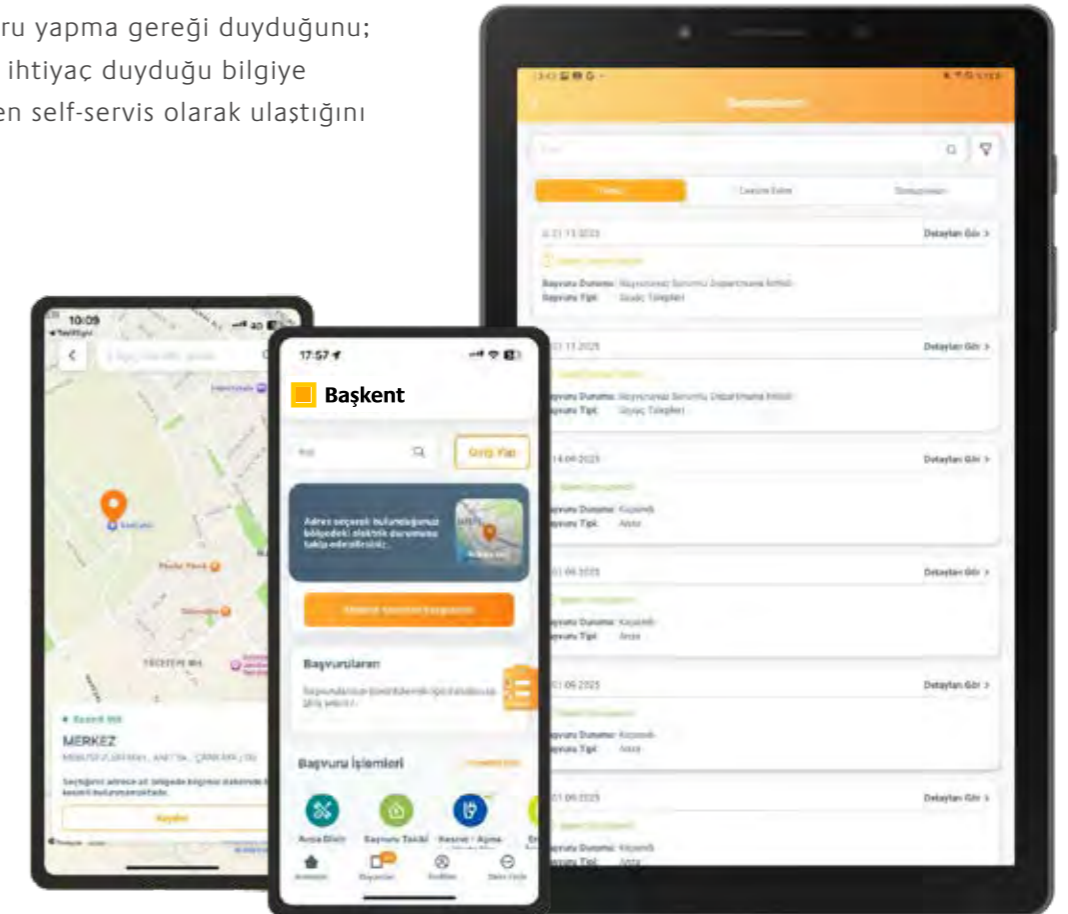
ru yapma gereği duyduğunu; ihtiyaç duyduğu bilgiye en self-servis olarak ulaştığını

Detayları Gör >

Başvuru Durumu:
Başvuru Tipi:

Detayları Gör >

Başvuru Durumu:
Başvuru Tipi:

Detayları Gör >

Başvuru Durumu: Kapandı
Başvuru Tipi: Arıza

Detayları Gör >

Başvuru Durumu: Kapandı
Başvuru Tipi: Arıza

Detayları Gör >

Başvuru Durumu: Kapandı
Başvuru Tipi: Arıza

Detayları Gör >

Başvuru Durumu: Kapandı
Başvuru Tipi: Arıza

10:09

MERKEZ

Kaydet

17:57

Başkent

Ara

Giriş Yap

Adres seçerek bulunduğunuz bölgedeki elektrik durumunu takip edebilirsiniz.

Başvurularım

Başvuru İşlemleri

Arıza Bildir

Başvuru Takibi

Kesinti - Açma

Anasayfa

Başvurular

Profilim

Daha Fazla